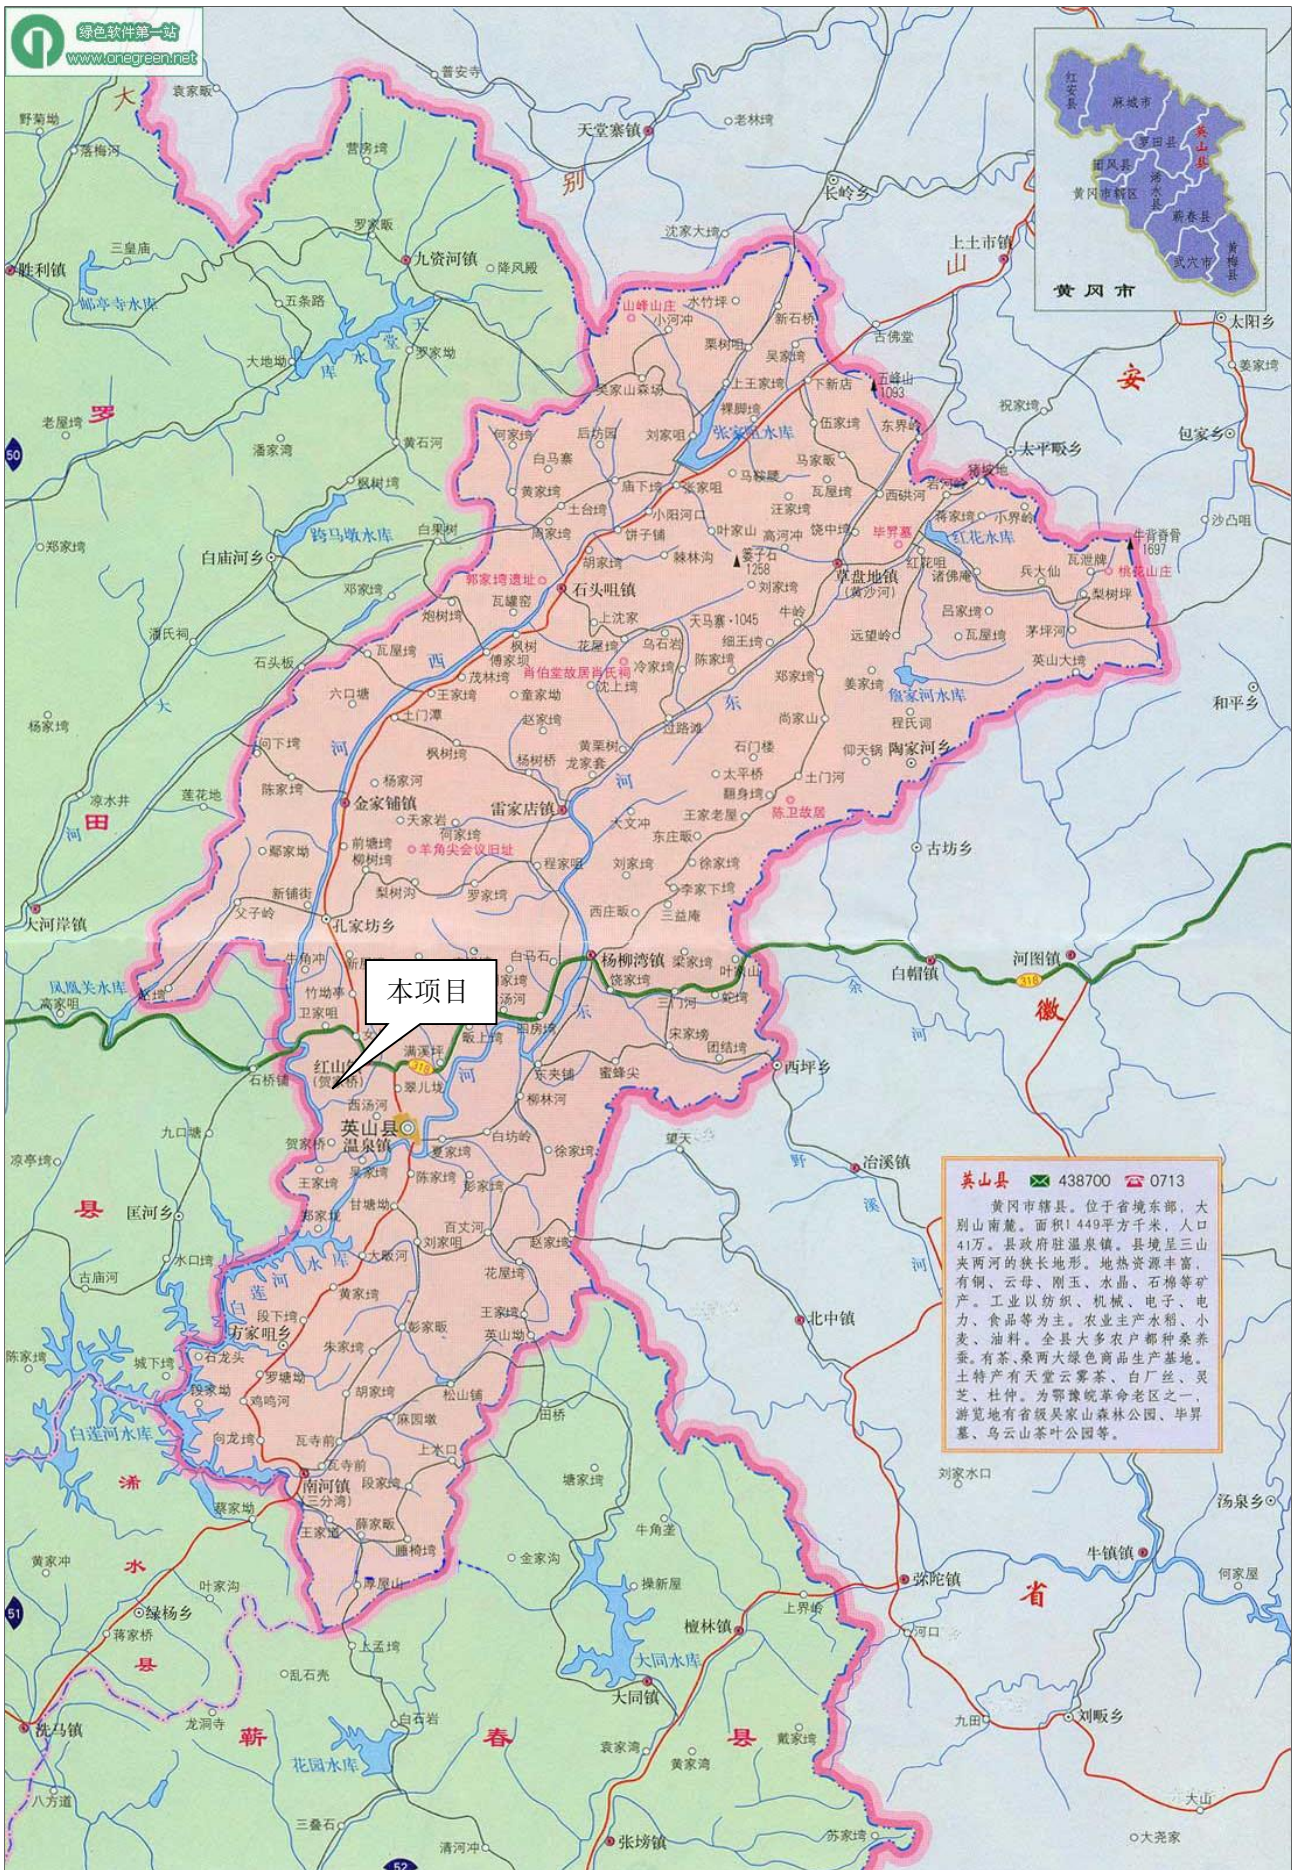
绿色软件第一站
www.onegreen.net

本项目

黄冈市
红安县 麻城市 罗田县 英山县 团风县 浠水县 黄冈市辖区 蕲春县 武穴市 黄梅县

英山县 438700 0713
黄冈市辖县。位于省境东部，大别山南麓。面积1449平方千米，人口41万。县政府驻温泉镇。县境呈三山夹两河的狭长地形。地热资源丰富，有铜、云母、刚玉、水晶、石棉等矿产。工业以纺织、机械、电子、电力、食品等为主。农业主产水稻、小麦、油料。全县大多农户都种桑养蚕。有茶、桑两大绿色商品生产基地。土特产有天堂云雾茶、白厂丝、灵芝、杜仲。为鄂豫皖革命老区之一，游览地有省级吴家山森林公园、毕昇墓、乌云山茶叶公园等。

大别山 安徽省 罗田县 浠水县 蕲春县

英山县 温泉镇 石头咀镇 草盘地镇 金家铺镇 雷家店镇 杨柳湾镇 孔家坊乡 红山镇 方家咀乡 南河镇 陶家河乡 天堂寨镇 九资河镇 胜利镇 白庙河乡 大河岸镇 白帽镇 河图镇 冶溪镇 北中镇 弥陀镇 檀林镇 大同镇 张坊镇 洗马镇 绿杨乡 匡河乡 西坪乡 古坊乡 太平畈乡 包家乡 太阳乡 和平乡 长岭乡 土土市镇 牛镇镇 汤泉乡 刘畈乡

张家咀水库 红花水库 詹家河水库 跑马墩水库 天堂水库 凤凰关水库 白莲河水库 大同水库 花园水库 郗亭寺水库
西河 东河 大河 浠水 巴河 野溪河 余河

吴家山森林场 毕昇墓 郭家垴遗址 肖伯堂故居肖氏祠 羊角尖会议旧址 陈卫故居 桃花山庄 山峰山庄
天马寨1045 姜子石1258 古峰山1093 牛背脊骨1697

318 50 51 52